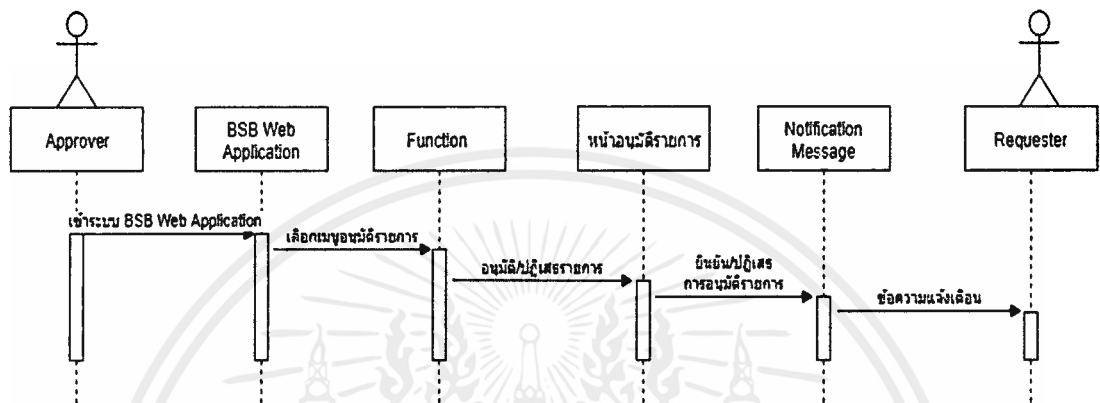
Approver

BSB Web Application

Function

หน้าอนุมัติรายการ

Notification Message

Requester

เข้าระบบ BSB Web Application

เลือกเมนูอนุมัติรายการ

อนุมัติ/ปฏิเสธรายการ

ยืนยัน/ปฏิเสธการอนุมัติรายการ

ข้อความแจ้งเตือน